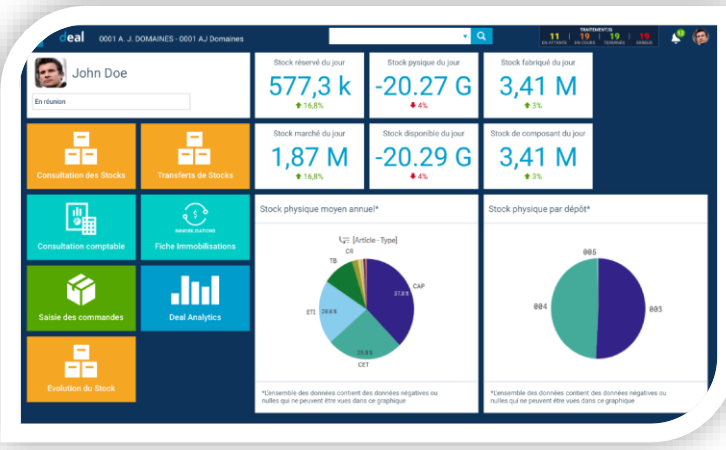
deal 0001 A. J. DOMAINES - 0001 AJ Domaines

TRAITEMENT(S)
11 EN ATTENTE 19 EN COURS 19 TERMINÉS 19 ERREUR

John Doe
En réunion

Stock réservé du jour
577,3 k
16,8%

Stock physique du jour
-20.27 G
4%

Stock fabriqué du jour
3,41 M
3%

Stock marché du jour
1,87 M
16,8%

Stock disponible du jour
-20.29 G
4%

Stock de composant du jour
3,41 M
3%

Consultation des Stocks

Transferts de Stocks

Consultation comptable

IMMOBILISATIONS
Fiche Immobilisations

Saisie des commandes

Deal Analytics

Evolution du Stock

Stock physique moyen annuel*

[Article - Type]
CR
TB
CAP
37.8 %
ETI
20.6 %
25.8 %
CET

*L'ensemble des données contient des données négatives ou nulles qui ne peuvent être vues dans ce graphique

Stock physique par dépôt*

005
004
003

*L'ensemble des données contient des données négatives ou nulles qui ne peuvent être vues dans ce graphique